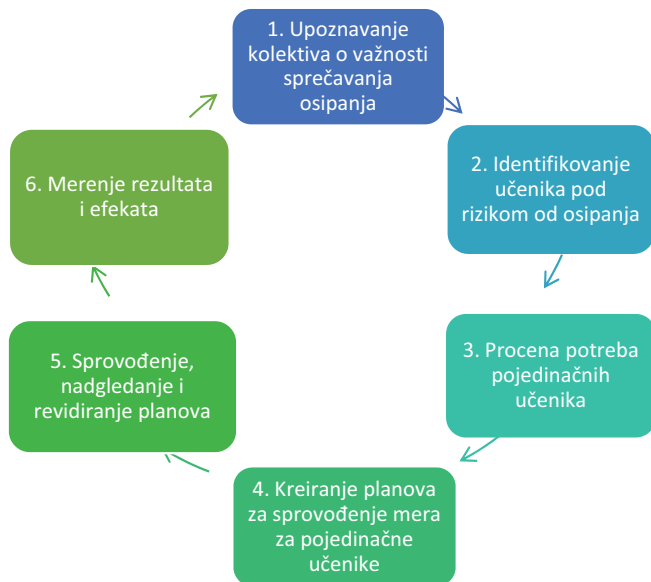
1. Upoznavanje kolektiva o važnosti sprečavanja osipanja

2. Identifikovanje učenika pod rizikom od osipanja

3. Procena potreba pojedinačnih učenika

4. Kreiranje planova za sprovođenje mera za pojedinačne učenike

5. Sprovođenje, nadgledanje i revidiranje planova

6. Merenje rezultata i efekata